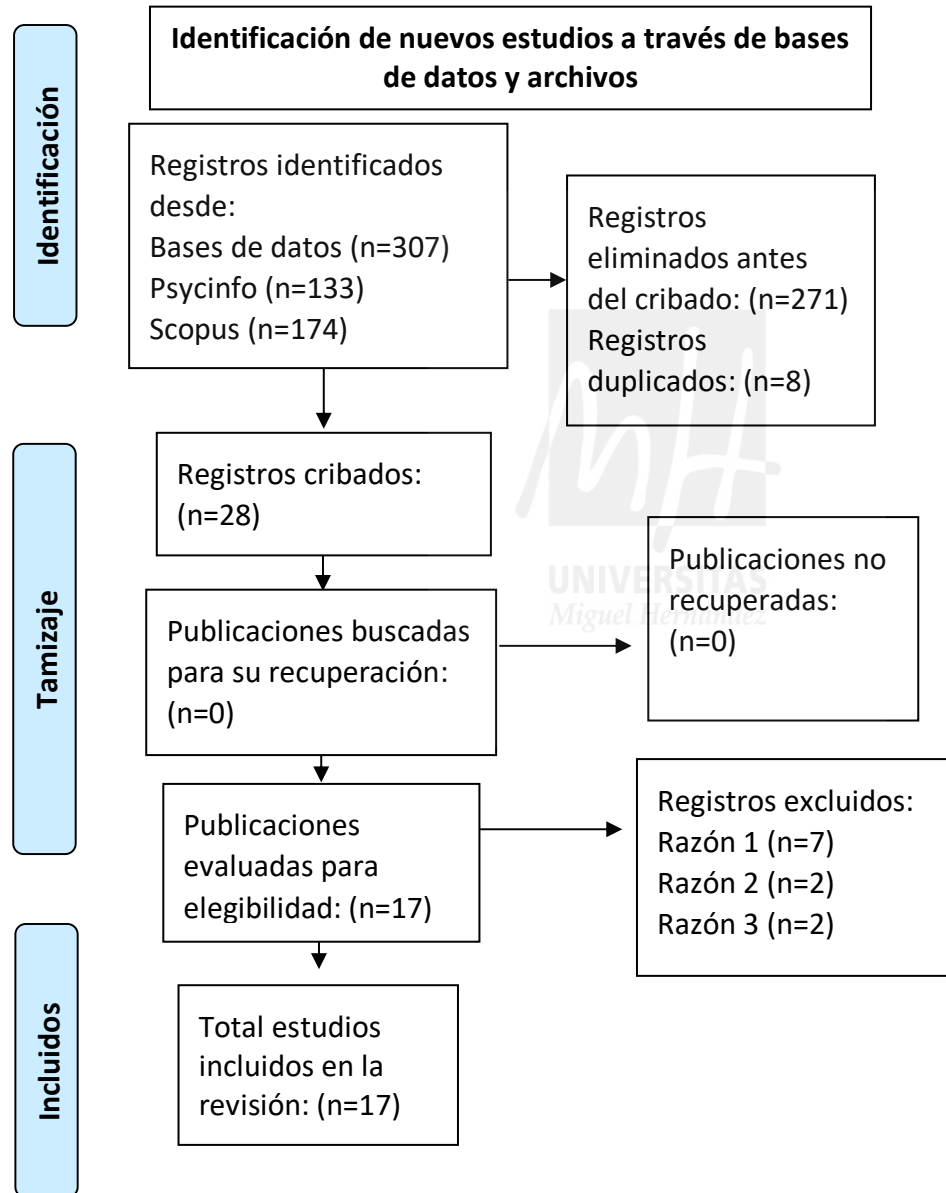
Identificación de nuevos estudios a través de bases de datos y archivos

Identificación

Registros identificados desde:
Bases de datos (n=307)
Psycinfo (n=133)
Scopus (n=174)

Registros eliminados antes del cribado: (n=271)
Registros duplicados: (n=8)

Tamizaje

Registros cribados: (n=28)

Publicaciones no recuperadas: (n=0)

Publicaciones buscadas para su recuperación: (n=0)

Publicaciones evaluadas para elegibilidad: (n=17)

Registros excluidos:
Razón 1 (n=7)
Razón 2 (n=2)
Razón 3 (n=2)

Incluidos

Total estudios incluidos en la revisión: (n=17)

UNIVERSITAS
Miguel Hernández